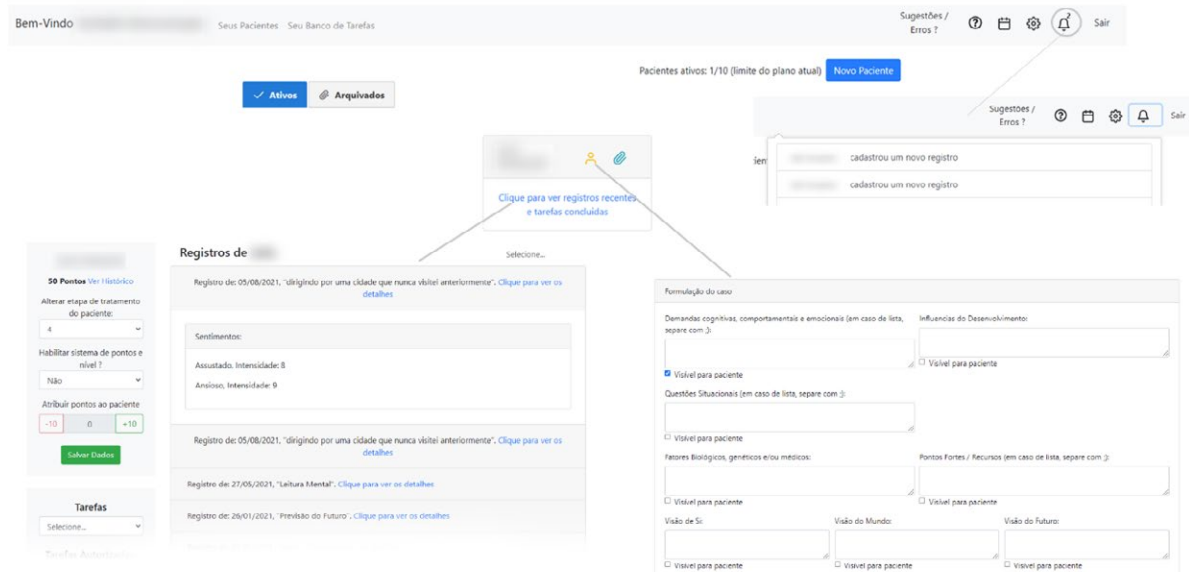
Bem-Vindo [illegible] Seus Pacientes Seu Banco de Tarefas

Sugestões / Erros ? Sair

Pacientes ativos: 1/10 (limite do plano atual) Novo Paciente

Ativos Arquivados

Sugestões / Erros ? Sair

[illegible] cadastrou um novo registro

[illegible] cadastrou um novo registro

Clique para ver registros recentes e tarefas concluídas

50 Pontos Ver Histórico

Alterar etapa de tratamento do paciente:

4

Habilitar sistema de pontos e nível ?

Não

Atribuir pontos ao paciente

-10 0 +10

Salvar Dados

Tarefas

Selecione...

Registros de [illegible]

Selecione...

Registro de: 05/08/2021, "dirigindo por uma cidade que nunca visitei anteriormente". Clique para ver os detalhes

Sentimentos:

Assustado, Intensidade: 8

Ansioso, Intensidade: 9

Registro de: 05/08/2021, "dirigindo por uma cidade que nunca visitei anteriormente". Clique para ver os detalhes

Registro de: 27/05/2021, "Leitura Mental". Clique para ver os detalhes

Registro de: 26/01/2021, "Previsão do Futuro". Clique para ver os detalhes

Formulação do caso

Demandas cognitivas, comportamentais e emocionais (em caso de lista, separe com ;):

Visível para paciente

Influencias do Desenvolvimento:

Visível para paciente

Questões Situacionais (em caso de lista, separe com ;):

Visível para paciente

Fatores Biológicos, genéticos e/ou médicos:

Visível para paciente

Pontos Fortes / Recursos (em caso de lista, separe com ;):

Visível para paciente

Visão de Si:

Visível para paciente

Visão do Mundo:

Visível para paciente

Visão do Futuro:

Visível para paciente